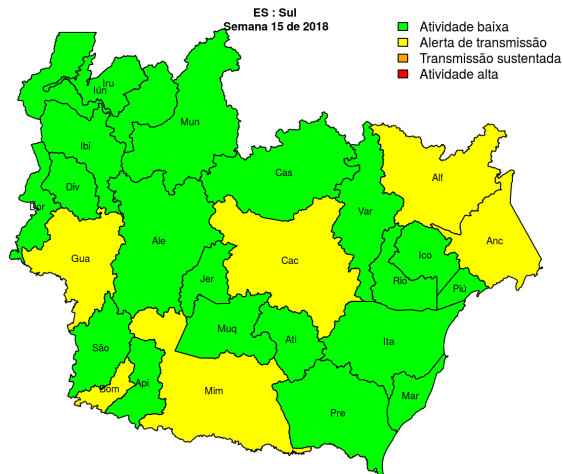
ES : Sul
Semana 15 de 2018

Atividade baixa
Alerta de transmissão
Transmissão sustentada
Atividade alta

Iru
Iun
Mun
Ibi
Div
Bor
Cas
Alf
Var
Gua
Ale
Cac
Anc
Ico
Jer
Rio
Piú
Muq
Atí
Ita
São
Bom
Api
Mim
Mar
Pre